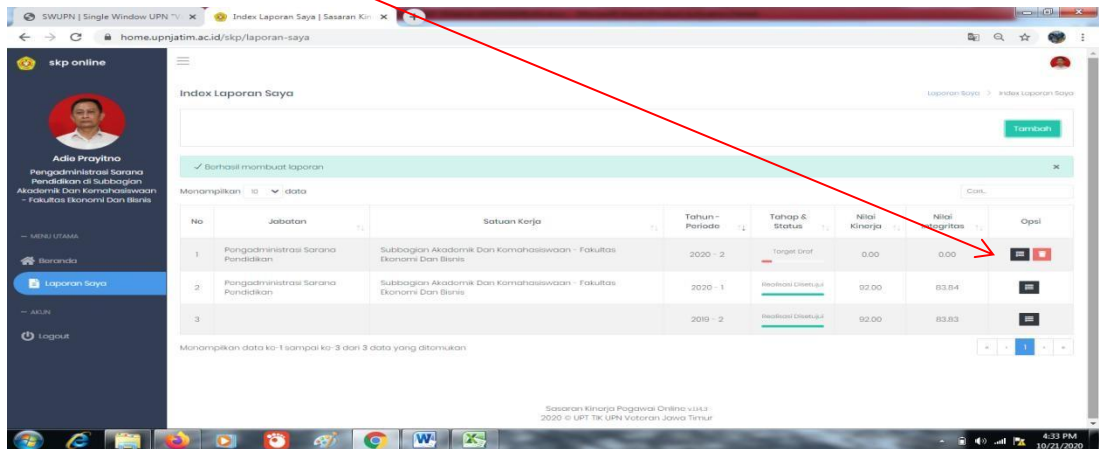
SWUPN | Single Window UPN "V ×
Index Laporan Saya | Sasaran Ki ×
home.upnjatim.ac.id/skp/laporan-saya

skp online

Adie Prayitno
Pengadministrasi Sarana Pendidikan di Subbagian Akademik Dan Kemahasiswaan - Fakultas Ekonomi Dan Bisnis

— MENU UTAMA
Beranda
Laporan Saya
— AKUN
Logout

Index Laporan Saya
Laporan Saya > Index Laporan Saya

Tambah

✓ Berhasil membuat laporan ×

Menampilkan 10 data
Cari..

| No | Jabatan | Satuan Kerja | Tahun - Periode | Tahap & Status | Nilai Kinerja | Nilai Integritas | Opsi |
|---|---|---|---|---|---|---|---|
| 1 | Pengadministrasi Sarana Pendidikan | Subbagian Akademik Dan Kemahasiswaan - Fakultas Ekonomi Dan Bisnis | 2020 - 2 | Target Draf | 0.00 | 0.00 | |
| 2 | Pengadministrasi Sarana Pendidikan | Subbagian Akademik Dan Kemahasiswaan - Fakultas Ekonomi Dan Bisnis | 2020 - 1 | Realisasi Disetujui | 92.00 | 83.84 | |
| 3 | | | 2019 - 2 | Realisasi Disetujui | 92.00 | 83.83 | |

Menampilkan data ke-1 sampai ke-3 dari 3 data yang ditemukan
« ‹ 1 › »

Sasaran Kinerja Pegawai Online v1.1.2
2020 © UPT TIK UPN Veteran Jawa Timur

4:33 PM
10/21/2020